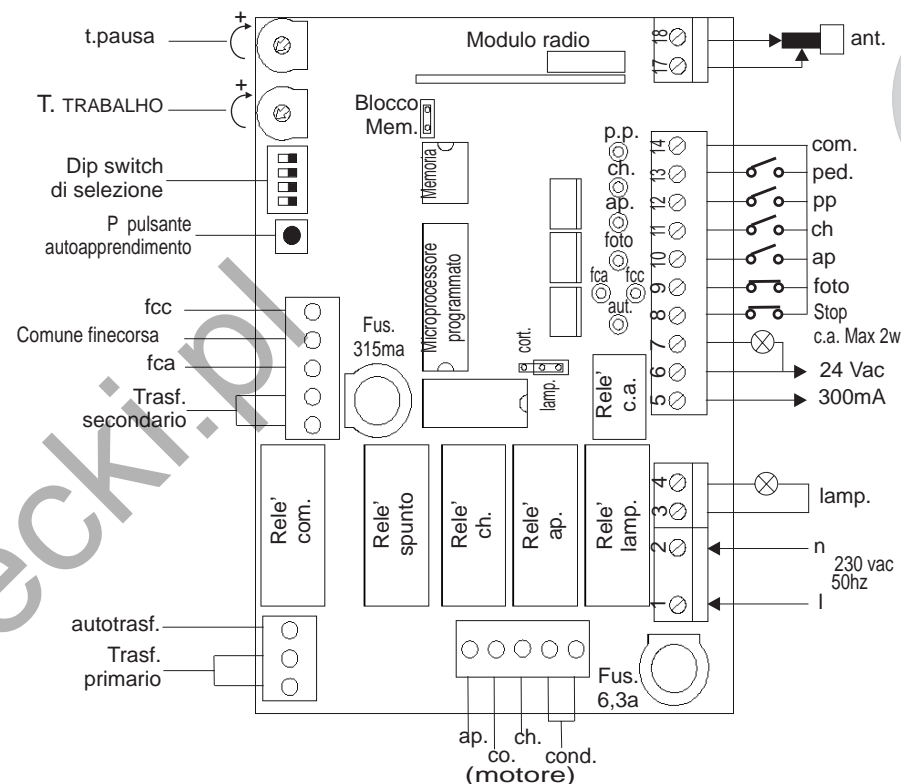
t.pausa
+
T. TRABALHO
+
Modulo radio
18
17
ant.
Blocco Mem.
Dip switch di selezione
Memoria
P pulsante autoapprendimento
p.p.
ch.
ap.
foto
fca
fcc
aut.
14
13
12
11
10
9
8
7
6
5
com.
ped.
pp
ch
ap
foto
Stop
c.a. Max 2w
24 Vac
300mA
Microprocessore programmato
fcc
Comune finecorsa
fca
Trasf. secondario
Fus. 315ma
cort.
lamp.
Rele' c.a.
Rele' com.
Rele' spunto
Rele' ch.
Rele' ap.
Rele' lamp.
4
3
2
1
lamp.
n
230 vac 50hz
l
autotrasf.
Trasf. primario
Fus. 6,3a
ap.
co.
ch.
cond.
(motore)